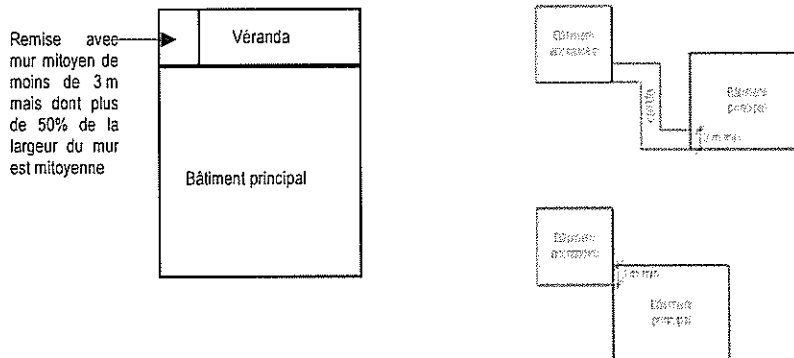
Remise avec mur mitoyen de moins de 3 m mais dont plus de 50% de la largeur du mur est mitoyenne

Véranda

Bâtiment principal

Bâtiment annexe

Bâtiment principal

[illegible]

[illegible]

Bâtiment annexe

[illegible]

Bâtiment principal